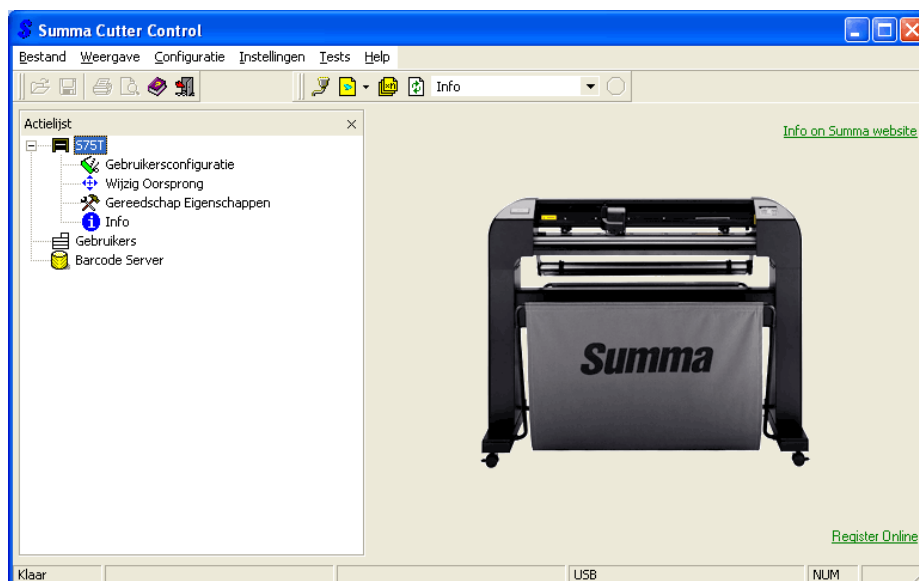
Summa Cutter Control

Bestand Weergave Configuratie Instellingen Tests Help

Info

Actielijst

S75T

Gebruikersconfiguratie

Wijzig Oorsprong

Gereedschap Eigenschappen

Info

Gebruikers

Barcode Server

Info on Summa website

Summa

Register Online

Klaar

USB

NUM